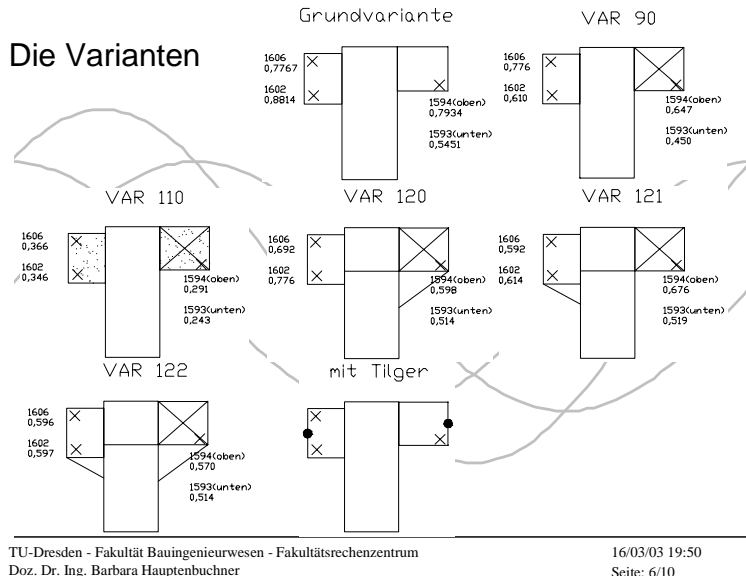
Die Varianten

Grundvariante

1606
0,7767

1602
0,8814

1594(oben)
0,7934

1593(unten)
0,5451

VAR 90

1606
0,776

1602
0,610

1594(oben)
0,647

1593(unten)
0,450

VAR 110

1606
0,366

1602
0,346

1594(oben)
0,291

1593(unten)
0,243

VAR 120

1606
0,692

1602
0,776

1594(oben)
0,598

1593(unten)
0,514

VAR 121

1606
0,592

1602
0,614

1594(oben)
0,676

1593(unten)
0,519

VAR 122

1606
0,596

1602
0,597

1594(oben)
0,570

1593(unten)
0,514

mit Tilger

TU-Dresden - Fakultät Bauingenieurwesen - Fakultätsrechenzentrum
Doz. Dr. Ing. Barbara Hauptenbuchner

16/03/03 19:50
Seite: 6/10